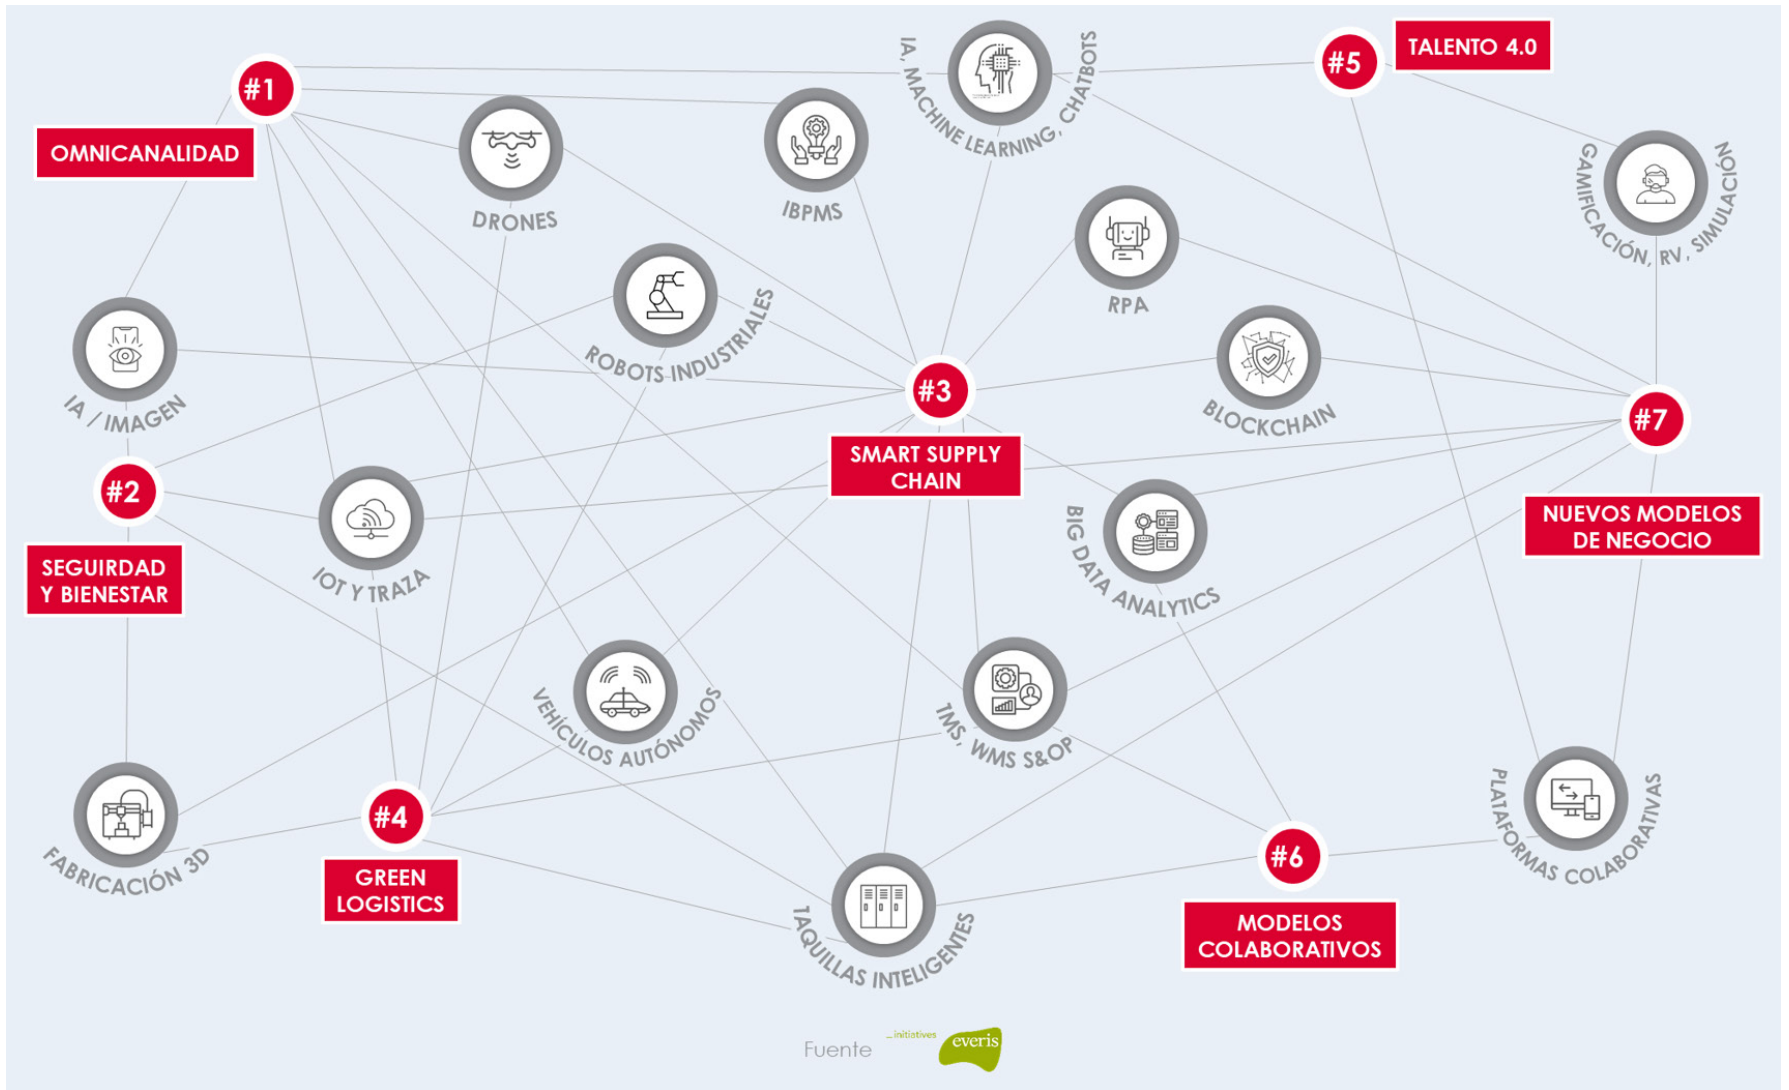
#1
OMNICANALIDAD
DRONES
IBPMS
IA, MACHINE LEARNING, CHATBOTS
#5
TALENTO 4.0
GAMIFICACIÓN, RV, SIMULACIÓN
RPA
ROBOTS INDUSTRIALES
IA / IMAGEN
#3
BLOCKCHAIN
#7
#2
SMART SUPPLY CHAIN
SEGURIDAD Y BIENESTAR
IOT Y TRAZA
BIG DATA ANALYTICS
NUEVOS MODELOS DE NEGOCIO
VEHÍCULOS AUTÓNOMOS
TMS, WMS S&OP
PLATAFORMAS COLABORATIVAS
FABRICACIÓN 3D
#4
GREEN LOGISTICS
TAQUILLAS INTELIGENTES
#6
MODELOS COLABORATIVOS
Fuente
initiatives
everis